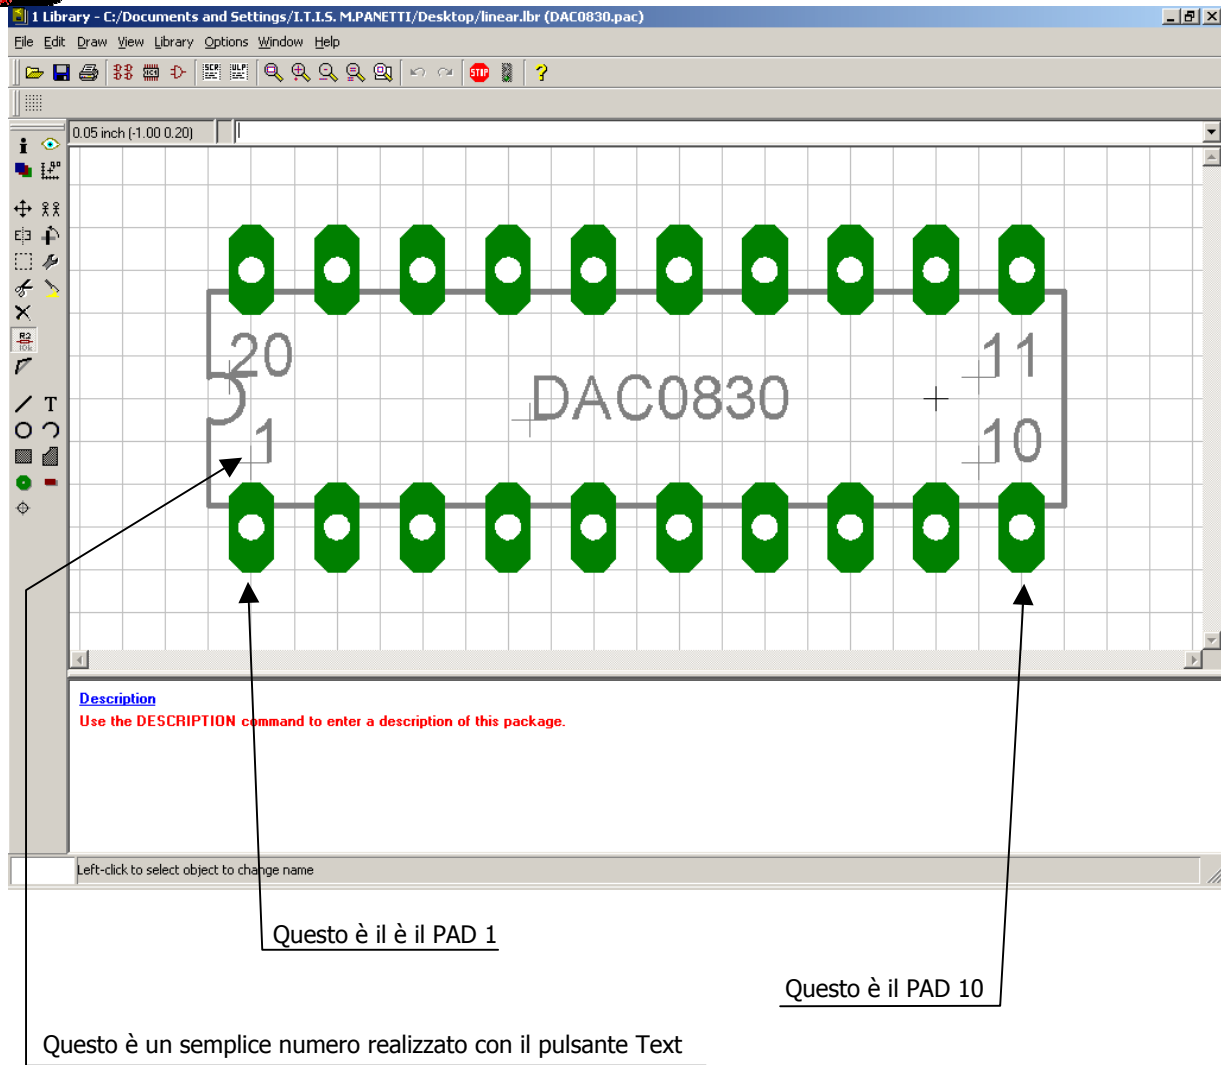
1 Library - C:/Documents and Settings/I.T.I.S. M.PANETTI/Desktop/linear.lbr (DAC0830.pac)

File Edit Draw View Library Options Window Help

0.05 inch (-1.00 0.20)

20

1

DAC0830

11

10

Description

Use the DESCRIPTION command to enter a description of this package.

Left-click to select object to change name

Questo è il è il PAD 1

Questo è il PAD 10

Questo è un semplice numero realizzato con il pulsante Text